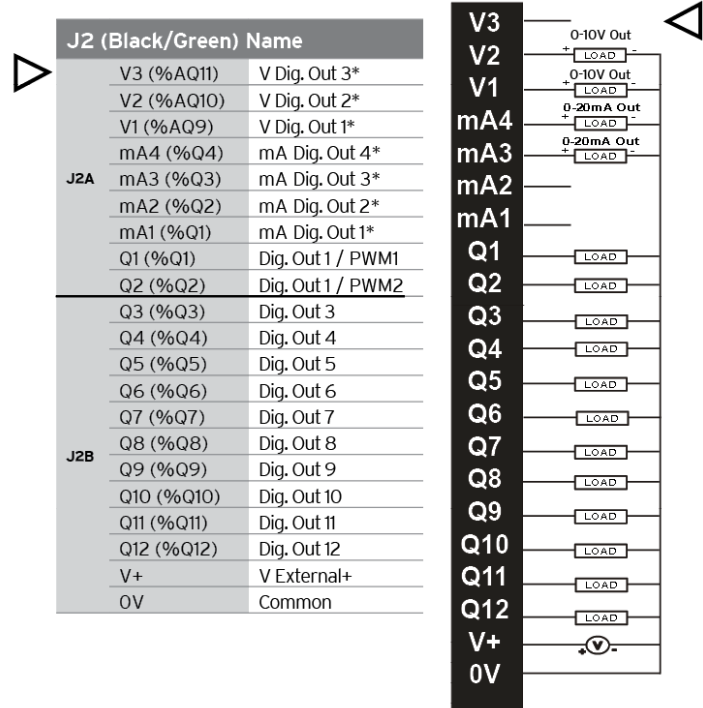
| J2 (Black/Green) | | Name |
|---|---|---|
| J2A | V3 (%AQ11) | V Dig. Out 3* |
| | V2 (%AQ10) | V Dig. Out 2* |
| | V1 (%AQ9) | V Dig. Out 1* |
| | mA4 (%Q4) | mA Dig. Out 4* |
| | mA3 (%Q3) | mA Dig. Out 3* |
| | mA2 (%Q2) | mA Dig. Out 2* |
| | mA1 (%Q1) | mA Dig. Out 1* |
| | Q1 (%Q1) | Dig. Out 1 / PWM1 |
| | Q2 (%Q2) | Dig. Out 1 / PWM2 |
| J2B | Q3 (%Q3) | Dig. Out 3 |
| | Q4 (%Q4) | Dig. Out 4 |
| | Q5 (%Q5) | Dig. Out 5 |
| | Q6 (%Q6) | Dig. Out 6 |
| | Q7 (%Q7) | Dig. Out 7 |
| | Q8 (%Q8) | Dig. Out 8 |
| | Q9 (%Q9) | Dig. Out 9 |
| | Q10 (%Q10) | Dig. Out 10 |
| | Q11 (%Q11) | Dig. Out 11 |
| | Q12 (%Q12) | Dig. Out 12 |
| | V+ | V External+ |
| | 0V | Common |

V3 0-10V Out
V2 + LOAD - 0-10V Out
V1 + LOAD -
mA4 0-20mA Out + LOAD -
mA3 0-20mA Out + LOAD -
mA2
mA1
Q1 LOAD
Q2 LOAD
Q3 LOAD
Q4 LOAD
Q5 LOAD
Q6 LOAD
Q7 LOAD
Q8 LOAD
Q9 LOAD
Q10 LOAD
Q11 LOAD
Q12 LOAD
V+ + V -
0V